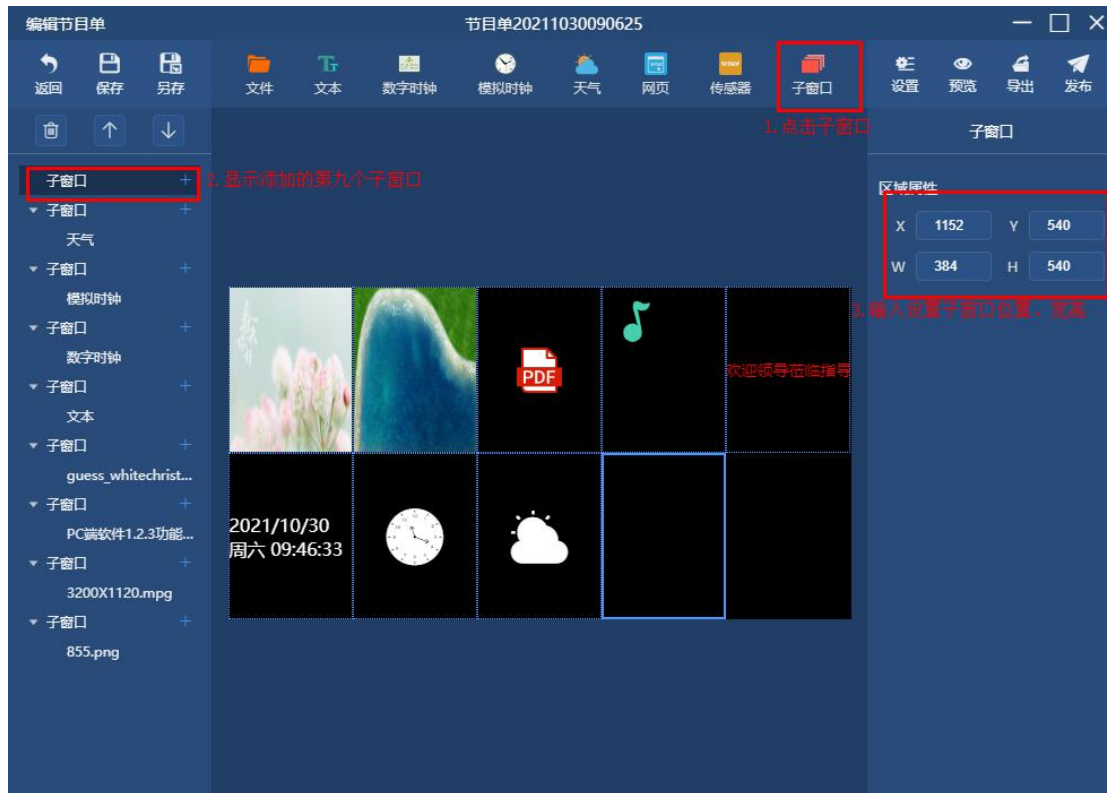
编辑节目单

节目单20211030090625

返回 保存 另存

文件 文本 数字时钟 模拟时钟 天气 网页 传感器 子窗口

设置 预览 导出 发布

1. 点击子窗口

子窗口

子窗口

2. 显示添加的第九个子窗口

子窗口
天气
子窗口
模拟时钟
子窗口
数字时钟
子窗口
文本
子窗口
guess_whitechrist...
子窗口
PC端软件1.2.3功能...
子窗口
3200X1120.mpg
子窗口
855.png

区域属性

| X | 1152 | Y | 540 |
|---|---|---|---|
| W | 384 | H | 540 |

3. 输入设置子窗口位置，宽高

PDF

欢迎领导莅临指导

2021/10/30
周六 09:46:33